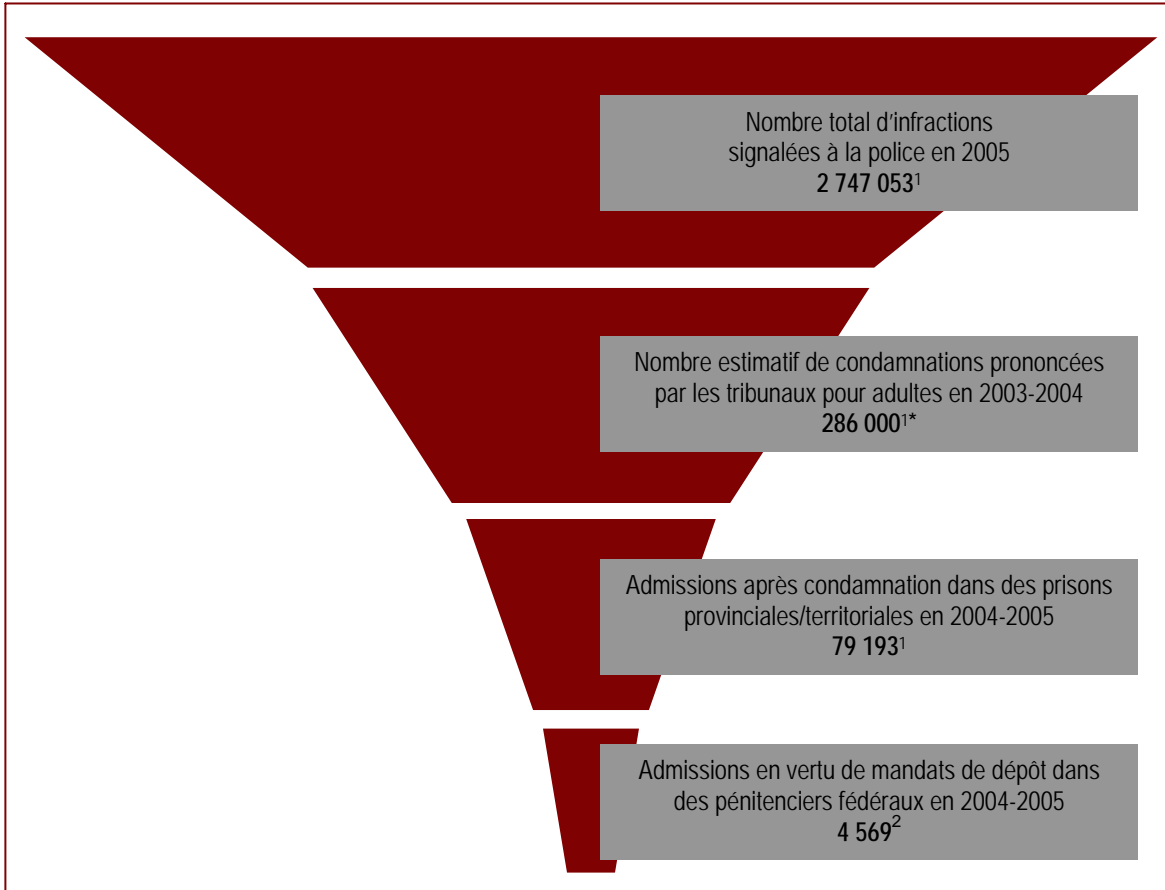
Nombre total d'infractions signalées à la police en 2005
**2 747 053**$^1$

Nombre estimatif de condamnations prononcées par les tribunaux pour adultes en 2003-2004
**286 000**$^{1*}$

Admissions après condamnation dans des prisons provinciales/territoriales en 2004-2005
**79 193**$^1$

Admissions en vertu de mandats de dépôt dans des pénitenciers fédéraux en 2004-2005
**4 569**$^2$